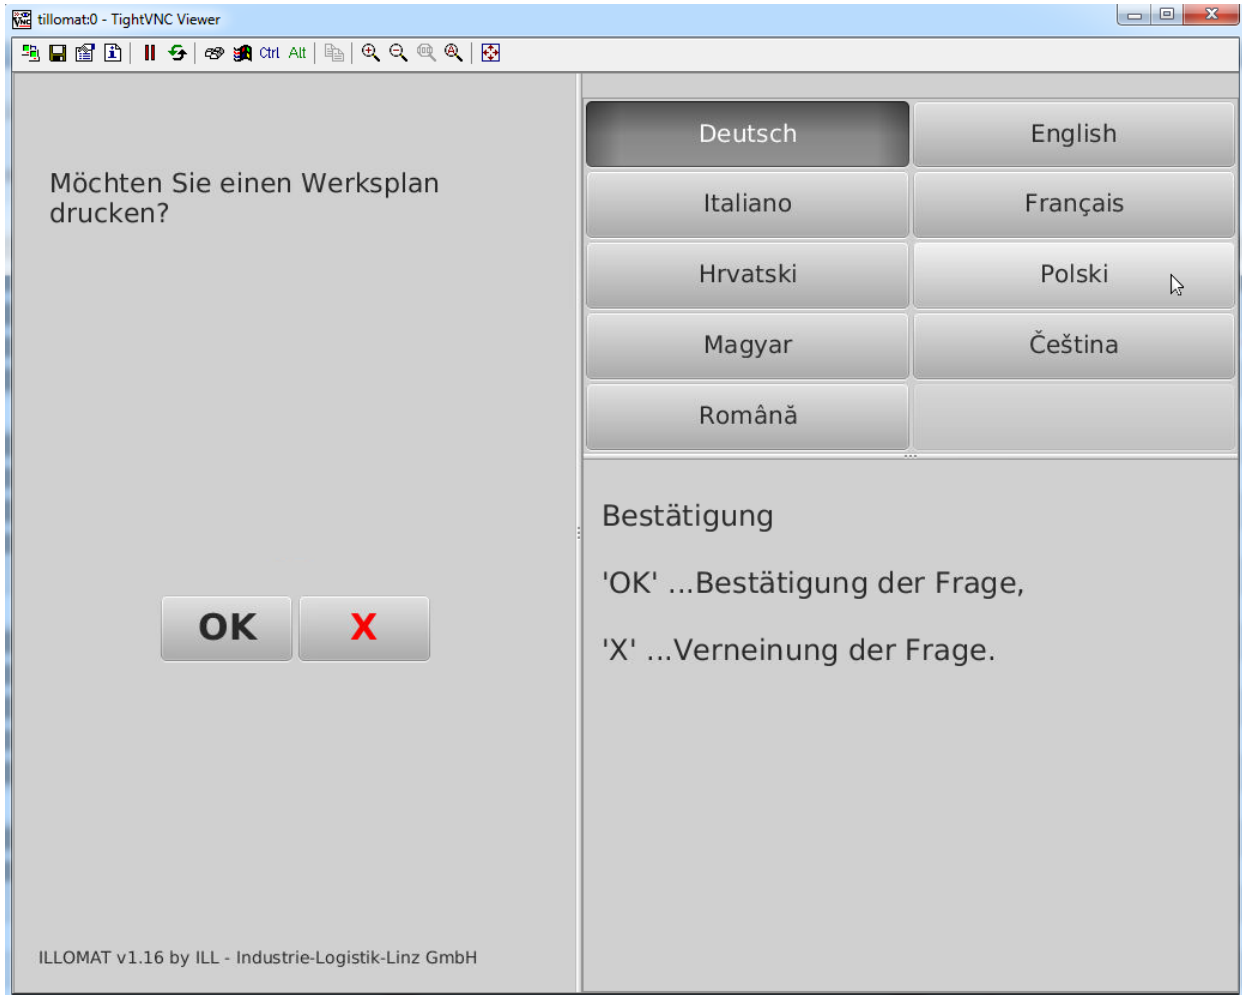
tillomat:0 - TightVNC Viewer

Ctrl Alt

Möchten Sie einen Werksplan drucken?

OK X

ILLOMAT v1.16 by ILL - Industrie-Logistik-Linz GmbH

| Deutsch | English |
|---|---|
| Italiano | Français |
| Hrvatski | Polski |
| Magyar | Čeština |
| Română | |

Bestätigung

'OK' ...Bestätigung der Frage,

'X' ...Verneinung der Frage.